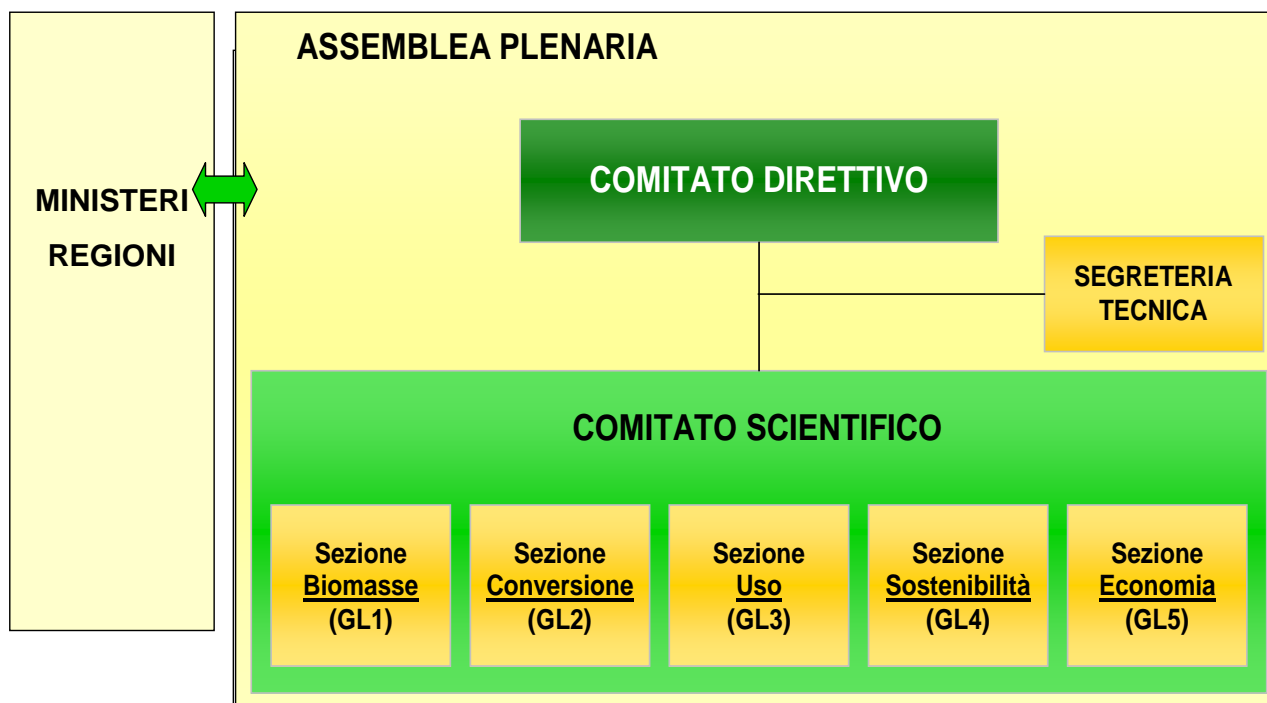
MINISTERI

REGIONI

ASSEMBLEA PLENARIA

COMITATO DIRETTIVO

SEGRETERIA TECNICA

COMITATO SCIENTIFICO

Sezione Biomasse (GL1)

Sezione Conversione (GL2)

Sezione Uso (GL3)

Sezione Sostenibilità (GL4)

Sezione Economia (GL5)